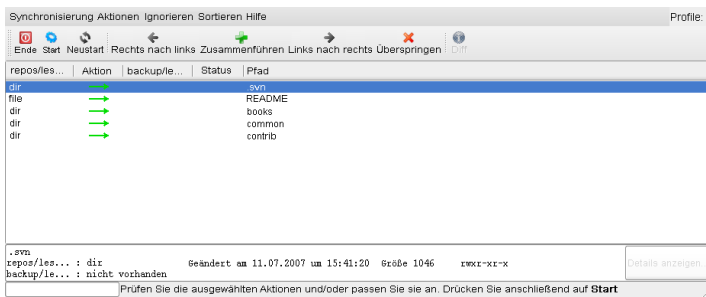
Synchronisierung Aktionen Ignorieren Sortieren Hilfe

Profile:

Ende Start Neustart Rechts nach links Zusammenführen Links nach rechts Überspringen Diff

| repos/les... | Aktion | backup/le... | Status | Pfad |
|---|---|---|---|---|
| dir | → | | | .svn |
| file | → | | | README |
| dir | → | | | books |
| dir | → | | | common |
| dir | → | | | contrib |

.svn
repos/les... : dir Geändert am 11.07.2007 um 15:41:20 Größe 1046 rwxr-xr-x
backup/le... : nicht vorhanden

Details anzeigen

Prüfen Sie die ausgewählten Aktionen und/oder passen Sie sie an. Drücken Sie anschließend auf **Start**